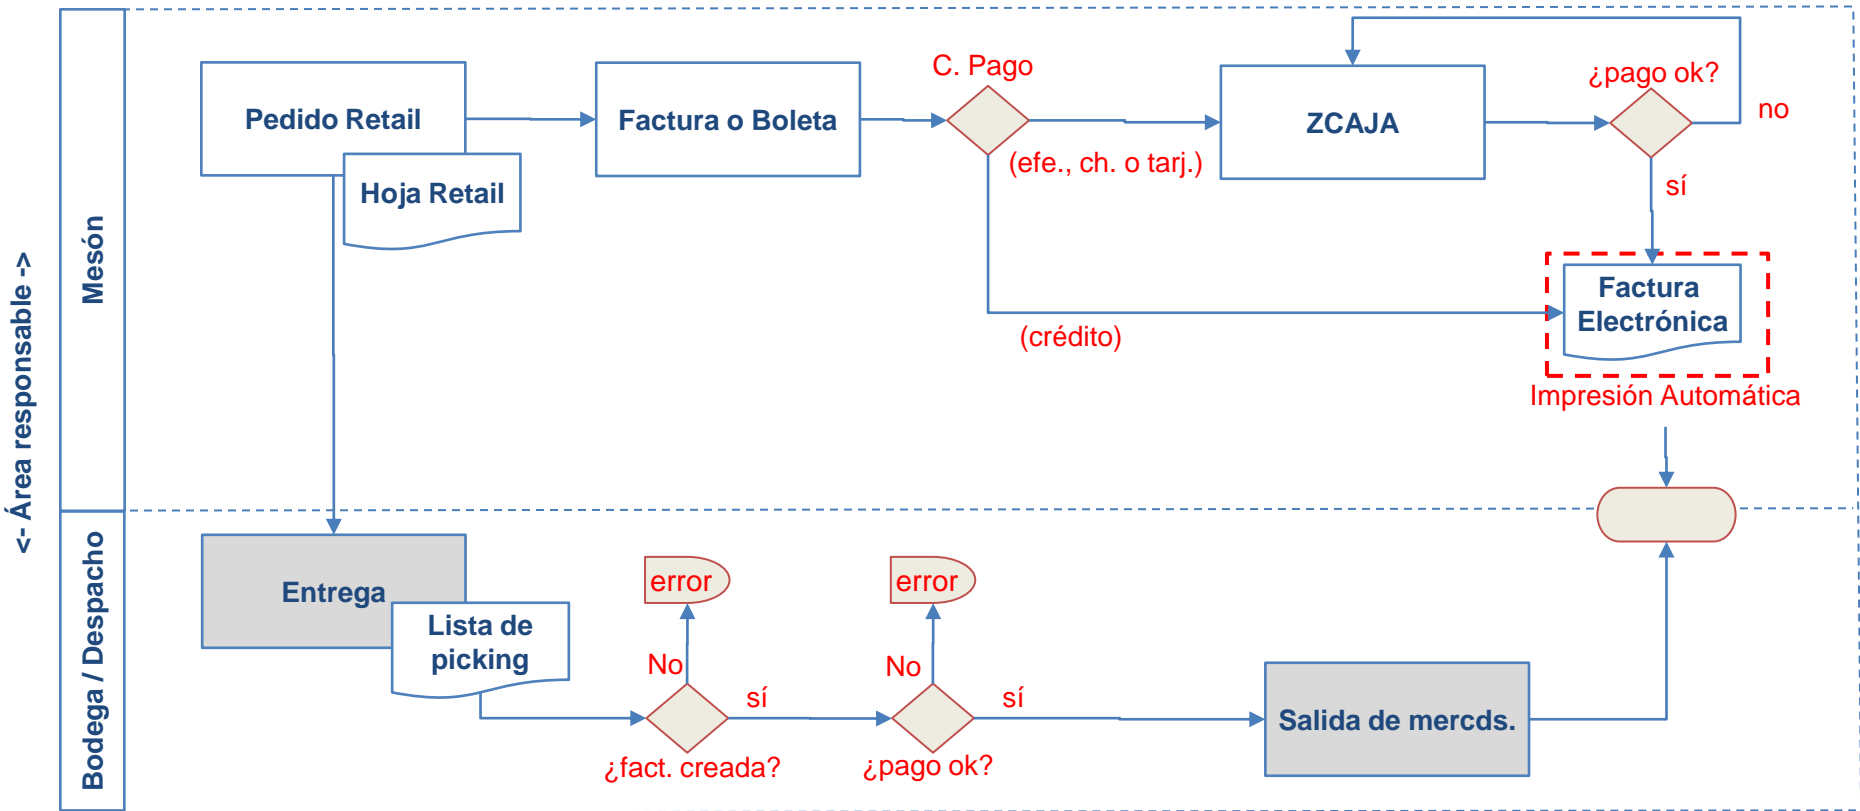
<- Área responsable ->

Mesón

Pedido Retail

Hoja Retail

Factura o Boleta

C. Pago

(efe., ch. o tarj.)

ZCAJA

¿pago ok?

no

sí

(crédito)

Factura Electrónica

Impresión Automática

Bodega / Despacho

Entrega

Lista de picking

error

No

sí

¿fact. creada?

error

No

sí

¿pago ok?

Salida de mercds.